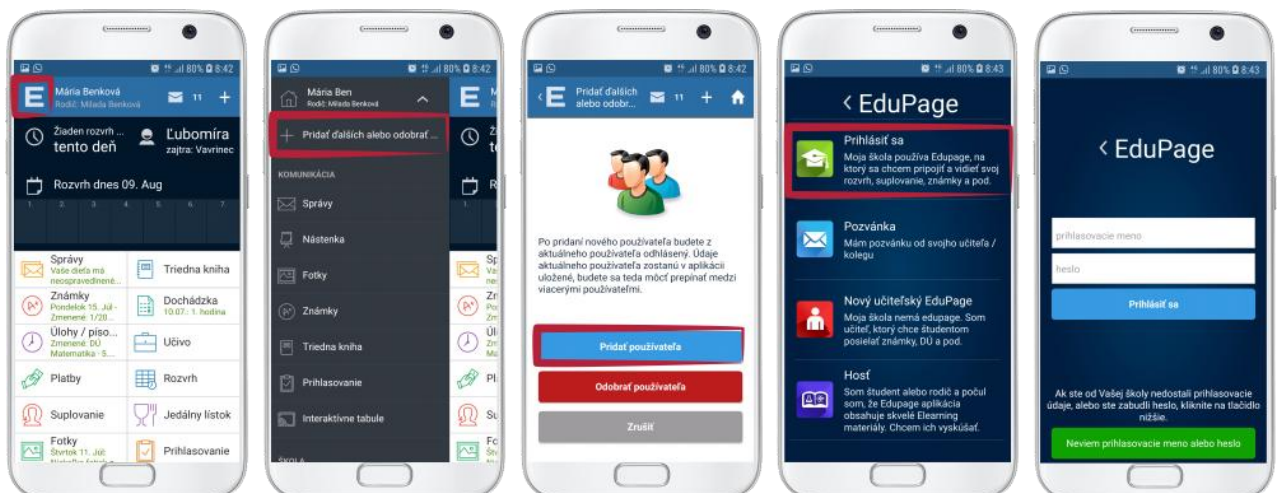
80% 8:42

Mária Benková
Rodič: Milada Benková
11

Žiaden rozvrh ...
tento deň

Ľubomíra
zajtra: Vavrinec

Rozvrh dnes 09. Aug

Správy
Vaše dieťa má neospravedlnené...

Triedna kniha

Známky
Pondelok 15. Júl - Zmenené: 1/20...

Dochádzka
10.07.: 1. hodina

Úlohy / píso...
Zmenené: DÚ Matematika - 5...

Učivo

Platby

Rozvrh

Suplovanie

Jedálny lístok

Fotky
Štvrtok 11. Júl:

Prihlasovanie

80% 8:42

Mária Ben
Rodič: Milada Benková

Pridať ďalších alebo odobrať ...

KOMUNIKÁCIA

Správy

Nástenka

Fotky

Známky

Triedna kniha

Prihlasovanie

Interaktívne tabule

ŠKOLA

80% 8:42

Pridať ďalších alebo odobr...
11

Po pridaní nového používateľa budete z aktuálneho používateľa odhlásený. Údaje aktuálneho používateľa zostanú v aplikácii uložené, budete sa teda môcť prepínať medzi viacerými používateľmi.

Pridať používateľa

Odobrať používateľa

Zrušiť

80% 8:43

‹ EduPage

Prihlásiť sa
Moja škola používa Edupage, na ktorý sa chcem pripojiť a vidieť svoj rozvrh, suplovanie, známky a pod.

Pozvánka
Mám pozvánku od svojho učiteľa / kolegu

Nový učiteľský EduPage
Moja škola nemá edupage. Som učiteľ, ktorý chce študentom posielať známky, DÚ a pod.

Hosť
Som študent alebo rodič a počul som, že Edupage aplikácia obsahuje skvelé Elearning materiály. Chcem ich vyskúšať.

80% 8:43

‹ EduPage

prihlasovacie meno

heslo

Prihlásiť sa

Ak ste od Vašej školy nedostali prihlasovacie údaje, alebo ste zabudli heslo, kliknite na tlačidlo nižšie.

Neviem prihlasovacie meno alebo heslo